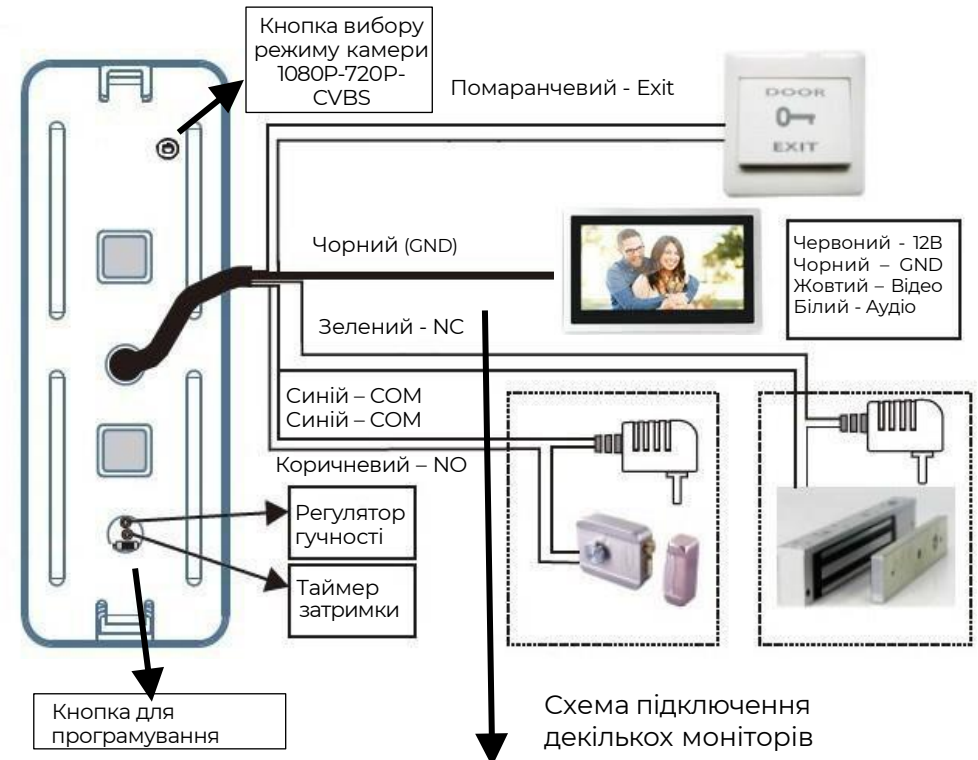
Кнопка вибору режиму камери 1080P-720P-CVBS

Помаранчевий - Exit

DOOR

EXIT

Чорний (GND)

Червоний - 12В
Чорний – GND
Жовтий – Відео
Білий - Аудіо

Зелений - NC

Синій – COM
Синій – COM

Коричневий – NO

Регулятор гучності

Таймер затримки

Кнопка для програмування

Схема підключення декількох моніторів